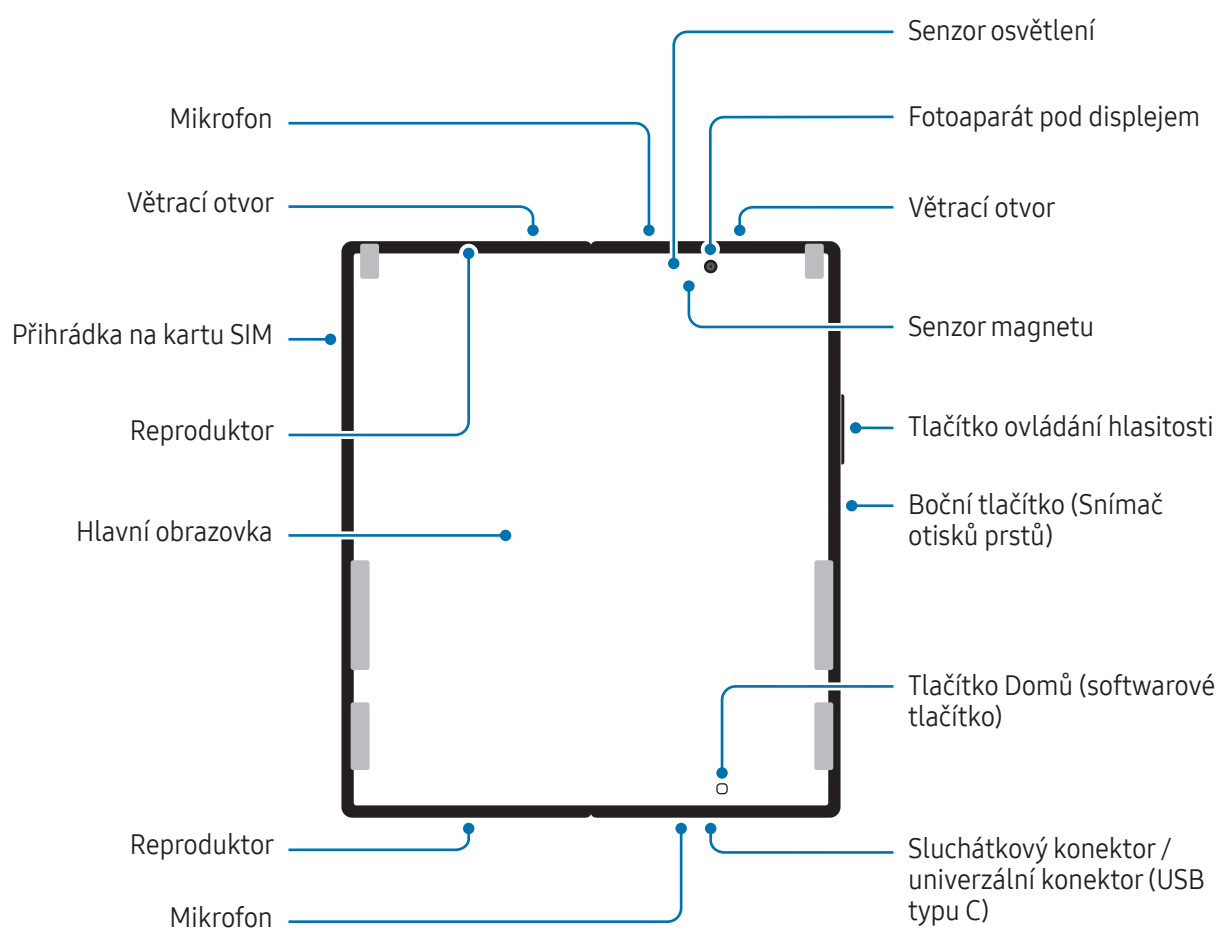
Senzor osvětlení

Mikrofon

Fotoaparát pod displejem

Větrací otvor

Větrací otvor

Přihrádka na kartu SIM

Senzor magnetu

Reproduktor

Tlačítko ovládání hlasitosti

Boční tlačítko (Snímač otisků prstů)

Hlavní obrazovka

Tlačítko Domů (softwarové tlačítko)

Reproduktor

Sluchátkový konektor / univerzální konektor (USB typu C)

Mikrofon